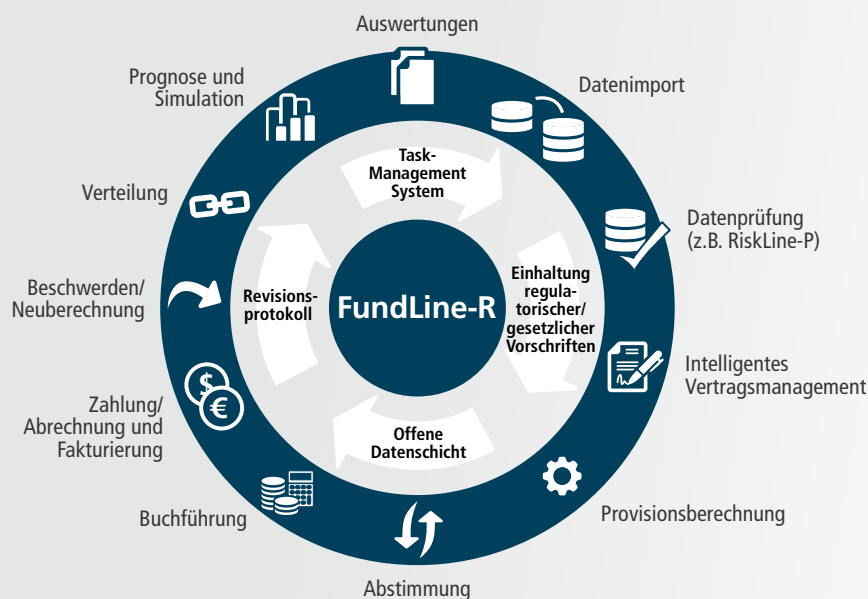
Auswertungen

Datenimport

Datenprüfung (z.B. RiskLine-P)

Intelligentes Vertragsmanagement

Provisionsberechnung

Abstimmung

Buchführung

Zahlung/ Abrechnung und Fakturierung

Beschwerden/ Neuberechnung

Verteilung

Prognose und Simulation

Task-Management System

Einhaltung regulatorischer/ gesetzlicher Vorschriften

Offene Datenschicht

Revisionsprotokoll

FundLine-R